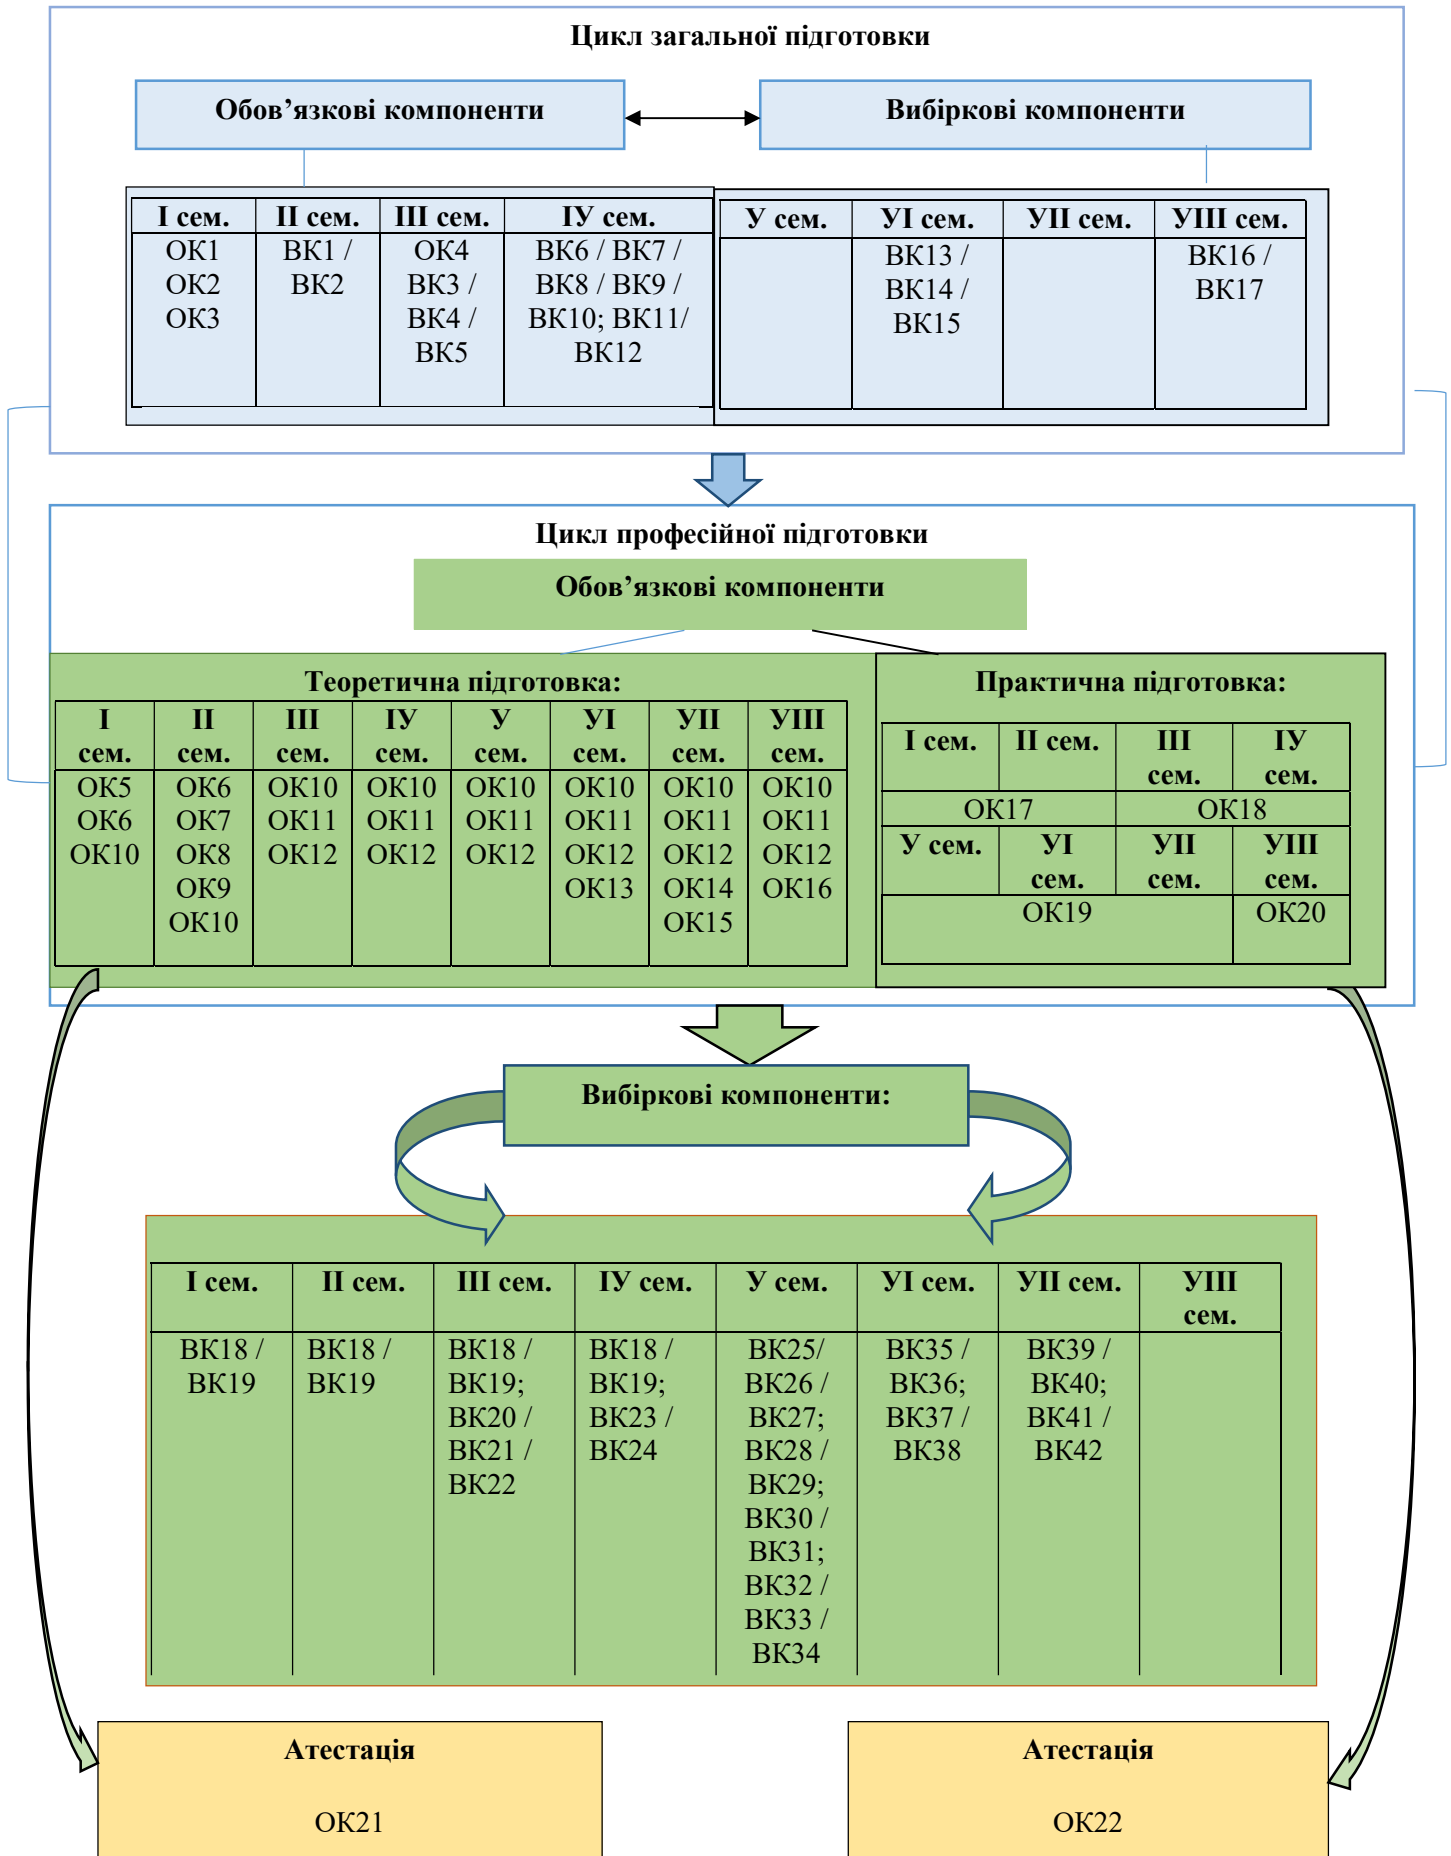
Цикл загальної підготовки

Обов’язкові компоненти

Вибіркові компоненти

| І сем. | ІІ сем. | ІІІ сем. | ІУ сем. |
|---|---|---|---|
| ОК1 ОК2 ОК3 | ВК1 / ВК2 | ОК4 ВК3 / ВК4 / ВК5 | ВК6 / ВК7 / ВК8 / ВК9 / ВК10; ВК11/ ВК12 |

| У сем. | УІ сем. | УІІ сем. | УІІІ сем. |
|---|---|---|---|
| | ВК13 / ВК14 / ВК15 | | ВК16 / ВК17 |

Цикл професійної підготовки

Обов’язкові компоненти

Теоретична підготовка:

| І сем. | ІІ сем. | ІІІ сем. | ІУ сем. | У сем. | УІ сем. | УІІ сем. | УІІІ сем. |
|---|---|---|---|---|---|---|---|
| ОК5 ОК6 ОК10 | ОК6 ОК7 ОК8 ОК9 ОК10 | ОК10 ОК11 ОК12 | ОК10 ОК11 ОК12 | ОК10 ОК11 ОК12 | ОК10 ОК11 ОК12 ОК13 | ОК10 ОК11 ОК12 ОК14 ОК15 | ОК10 ОК11 ОК12 ОК16 |

Практична підготовка:

| І сем. | ІІ сем. | ІІІ сем. | ІУ сем. |
|---|---|---|---|
| ОК17 | | ОК18 | |
| У сем. | УІ сем. | УІІ сем. | УІІІ сем. |
| ОК19 | | | ОК20 |

Вибіркові компоненти:

| І сем. | ІІ сем. | ІІІ сем. | ІУ сем. | У сем. | УІ сем. | УІІ сем. | УІІІ сем. |
|---|---|---|---|---|---|---|---|
| ВК18 / ВК19 | ВК18 / ВК19 | ВК18 / ВК19; ВК20 / ВК21 / ВК22 | ВК18 / ВК19; ВК23 / ВК24 | ВК25/ ВК26 / ВК27; ВК28 / ВК29; ВК30 / ВК31; ВК32 / ВК33 / ВК34 | ВК35 / ВК36; ВК37 / ВК38 | ВК39 / ВК40; ВК41 / ВК42 | |

Атестація

ОК21

Атестація

ОК22